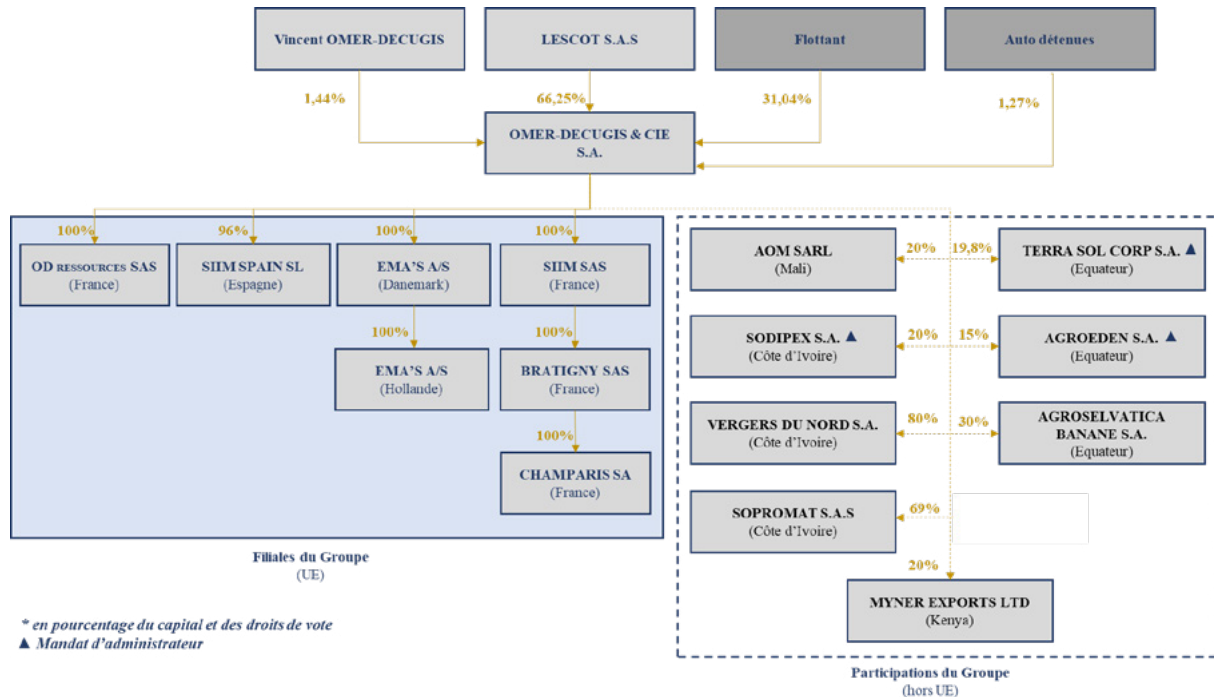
Vincent OMER-DECUGIS

LESCOT S.A.S

Flottant

Auto détenues

1,44%

66,25%

31,04%

1,27%

OMER-DECUGIS & CIE S.A.

100%

96%

100%

100%

OD RESSOURCES SAS (France)

SIIM SPAIN SL (Espagne)

EMA'S A/S (Danemark)

SIIM SAS (France)

100%

100%

EMA'S A/S (Hollande)

BRATIGNY SAS (France)

100%

CHAMPARIS SA (France)

Filiales du Groupe (UE)

AOM SARL (Mali)

20%

19,8%

TERRA SOL CORP S.A. ▲ (Equateur)

SODIPEX S.A. ▲ (Côte d'Ivoire)

20%

15%

AGROEDEN S.A. ▲ (Equateur)

VERGERS DU NORD S.A. (Côte d'Ivoire)

80%

30%

AGROSELVATICA BANANE S.A. (Equateur)

SOPROMAT S.A.S (Côte d'Ivoire)

69%

20%

MYNER EXPORTS LTD (Kenya)

* en pourcentage du capital et des droits de vote
▲ Mandat d'administrateur

Participations du Groupe (hors UE)